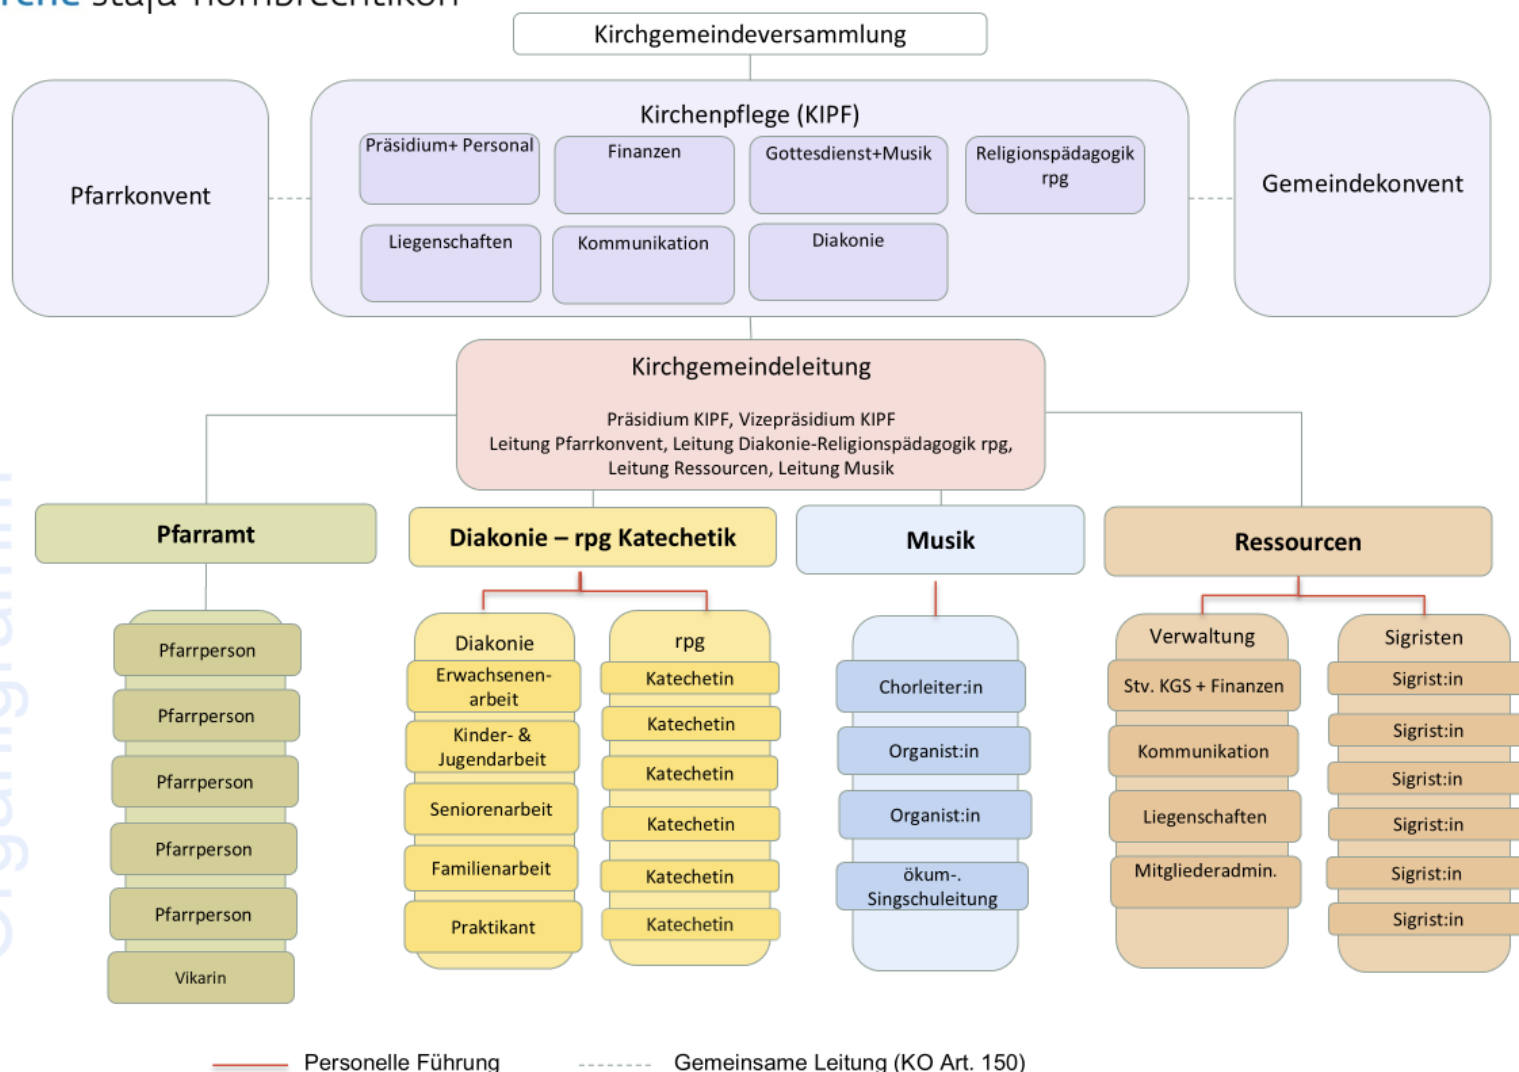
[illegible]

Kirchgemeindeversammlung

Pfarrkonvent

Kirchenpflege (KIPF)

Präsidium+ Personal

Finanzen

Gottesdienst+Musik

Religionspädagogik rpg

Liegenschaften

Kommunikation

Diakonie

Gemeindekonvent

Kirchgemeindeleitung

Präsidium KIPF, Vizepräsidium KIPF
Leitung Pfarrkonvent, Leitung Diakonie-Religionspädagogik rpg,
Leitung Ressourcen, Leitung Musik

Pfarramt

Pfarrperson

Pfarrperson

Pfarrperson

Pfarrperson

Pfarrperson

Vikarin

Diakonie – rpg Katechetik

Diakonie

Erwachsenenarbeit

Kinder- & Jugendarbeit

Seniorenarbeit

Familienarbeit

Praktikant

rpg

Katechetin

Katechetin

Katechetin

Katechetin

Katechetin

Katechetin

Musik

Chorleiter:in

Organist:in

Organist:in

ökum-. Singschuleitung

Ressourcen

Verwaltung

Stv. KGS + Finanzen

Kommunikation

Liegenschaften

Mitgliederadmin.

Sigristen

Sigrist:in

Sigrist:in

Sigrist:in

Sigrist:in

Sigrist:in

Sigrist:in

Personelle Führung

Gemeinsame Leitung (KO Art. 150)